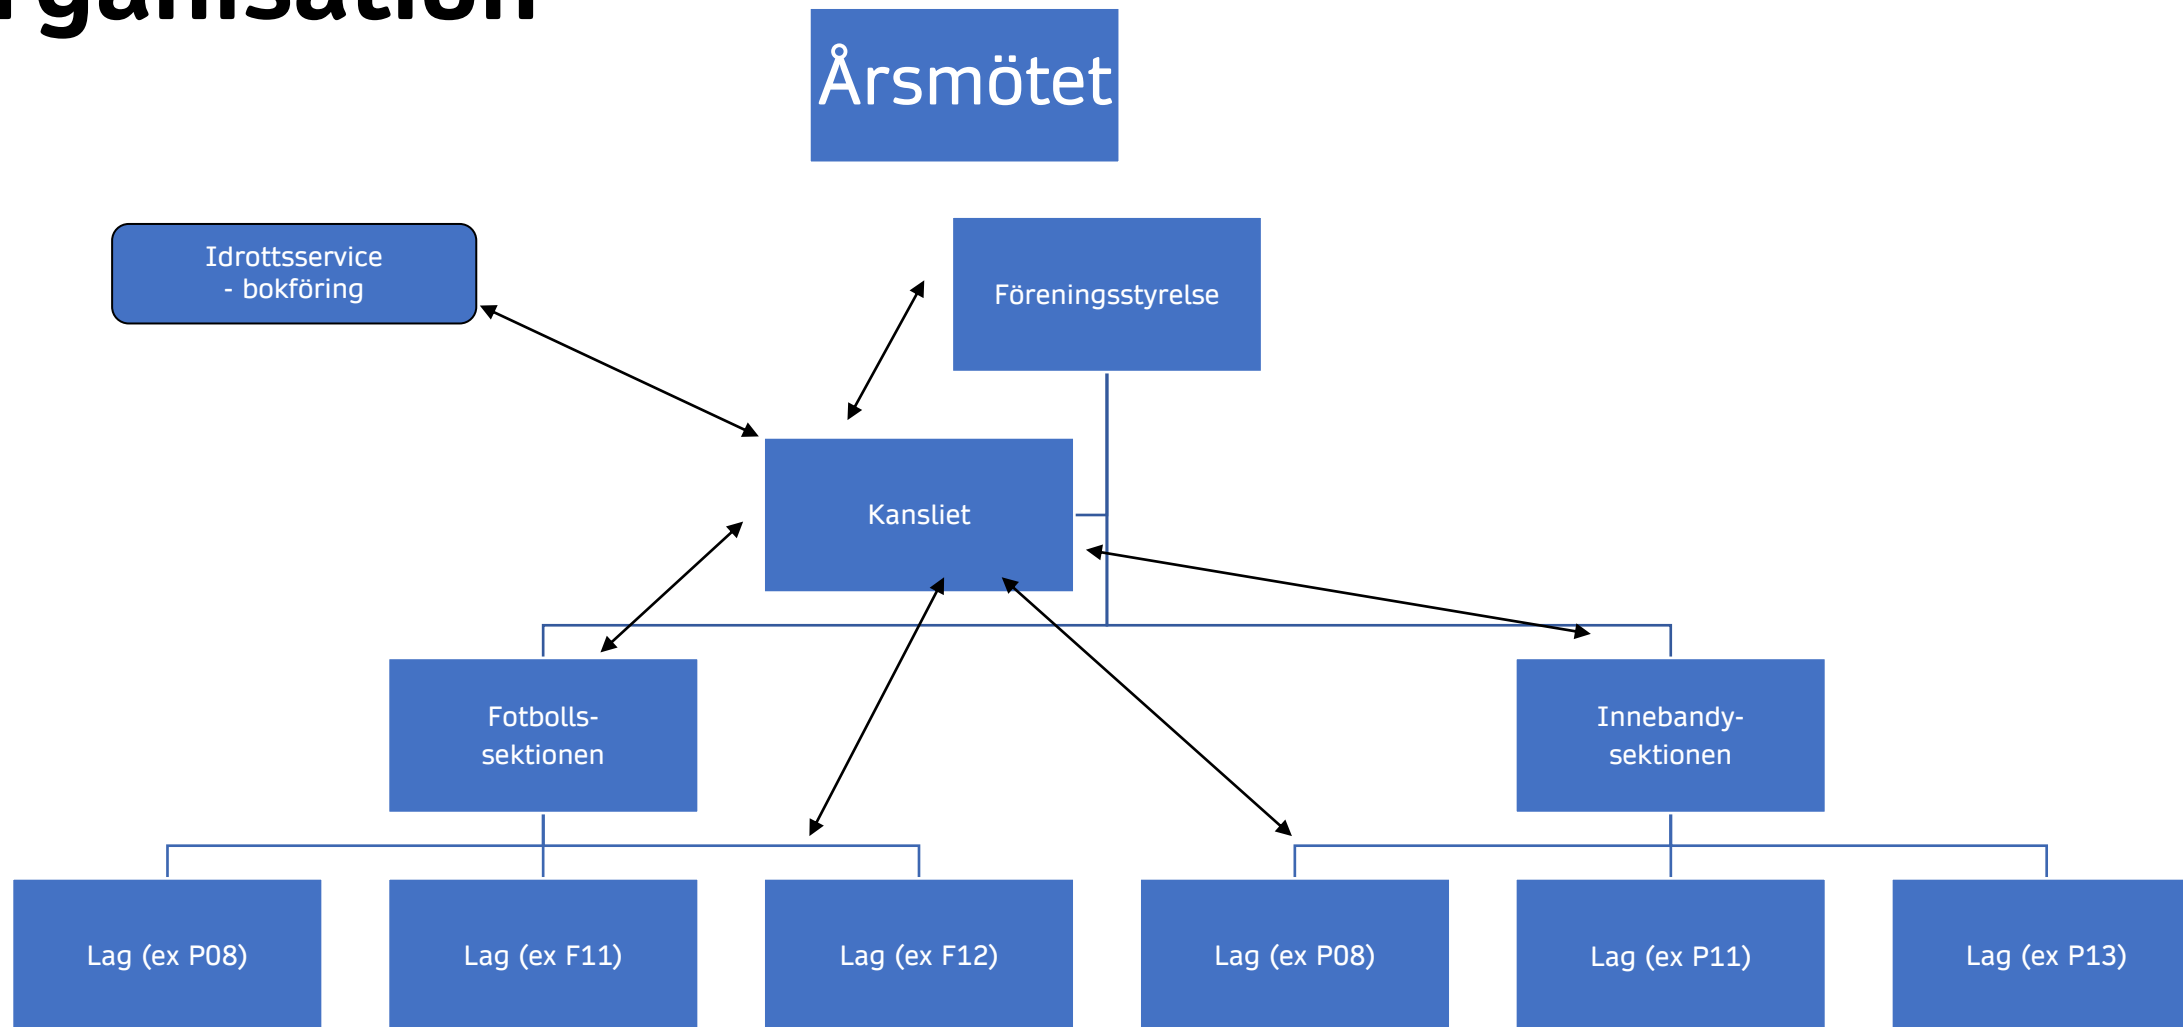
rganisation

Årsmötet

Idrottsservice
- bokföring

Föreningsstyrelse

Kansliet

Fotbollssektionen

Innebandysektionen

Lag (ex P08)

Lag (ex F11)

Lag (ex F12)

Lag (ex P08)

Lag (ex P11)

Lag (ex P13)